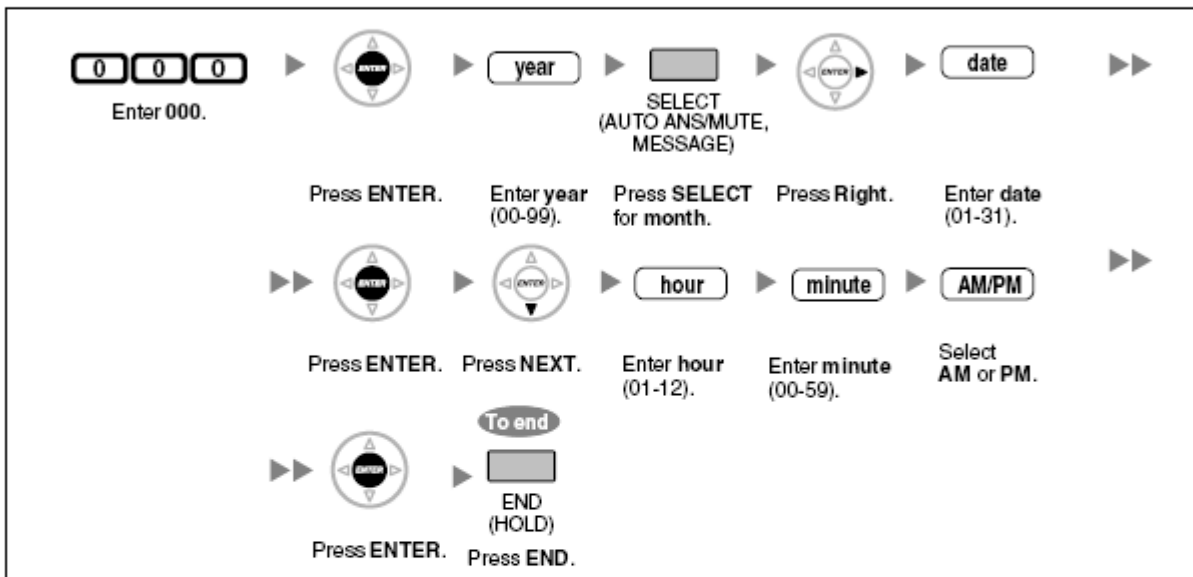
0 0 0

Enter 000.

ENTER

Press ENTER.

year

Enter year (00-99).

SELECT (AUTO ANS/MUTE, MESSAGE)

Press SELECT for month.

ENTER

Press Right.

date

Enter date (01-31).

ENTER

Press ENTER.

ENTER

Press NEXT.

hour

Enter hour (01-12).

minute

Enter minute (00-59).

AM/PM

Select AM or PM.

ENTER

Press ENTER.

To end

END (HOLD)

Press END.